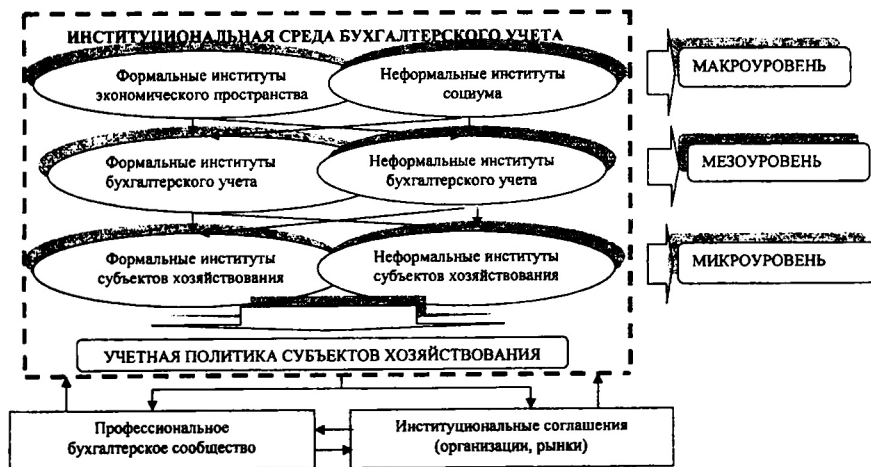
ИНСТИТУЦИОНАЛЬНАЯ СРЕДА БУХГАЛТЕРСКОГО УЧЕТА

Формальные институты экономического пространства

Неформальные институты социума

МАКРОУРОВЕНЬ

Формальные институты бухгалтерского учета

Неформальные институты бухгалтерского учета

МЕЗОУРОВЕНЬ

Формальные институты субъектов хозяйствования

Неформальные институты субъектов хозяйствования

МИКРОУРОВЕНЬ

УЧЕТНАЯ ПОЛИТИКА СУБЪЕКТОВ ХОЗЯЙСТВОВАНИЯ

Профессиональное бухгалтерское сообщество

Институциональные соглашения (организации, рынки)